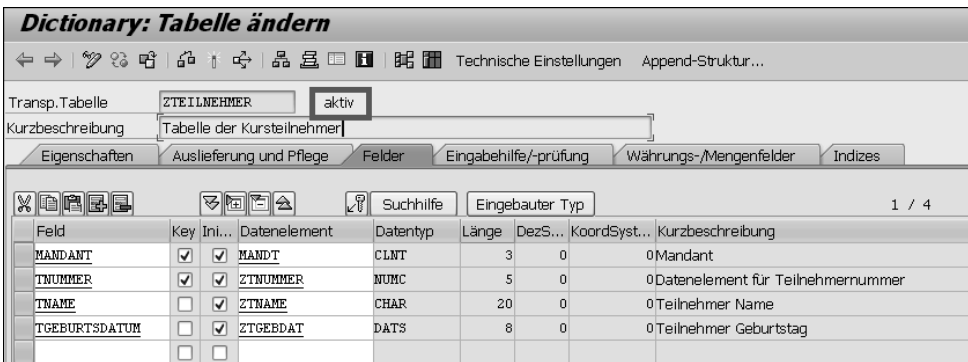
Dictionary: Tabelle ändern

Technische Einstellungen Append-Struktur...

Transp.Tabelle ZTEILNEHMER aktiv
Kurzbeschreibung Tabelle der Kursteilnehmer

Eigenschaften | Auslieferung und Pflege | Felder | Eingabehilfe/-prüfung | Währungs-/Mengenfelder | Indizes

Suchhilfe | Eingebauter Typ | 1 / 4

| Feld | Key | Ini... | Datenelement | Datentyp | Länge | DezS... | KoordSyst... | Kurzbeschreibung |
|---|---|---|---|---|---|---|---|---|
| MANDANT | ✓ | ✓ | MANDT | CLNT | 3 | 0 | 0 | Mandant |
| TNUMMER | ✓ | ✓ | ZTNUMMER | NUMC | 5 | 0 | 0 | Datenelement für Teilnehmernummer |
| TNAME | | ✓ | ZTNAME | CHAR | 20 | 0 | 0 | Teilnehmer Name |
| TGEBURTSDATUM | | ✓ | ZTGEBDAT | DATS | 8 | 0 | 0 | Teilnehmer Geburtstag |
| | | | | | | | | |